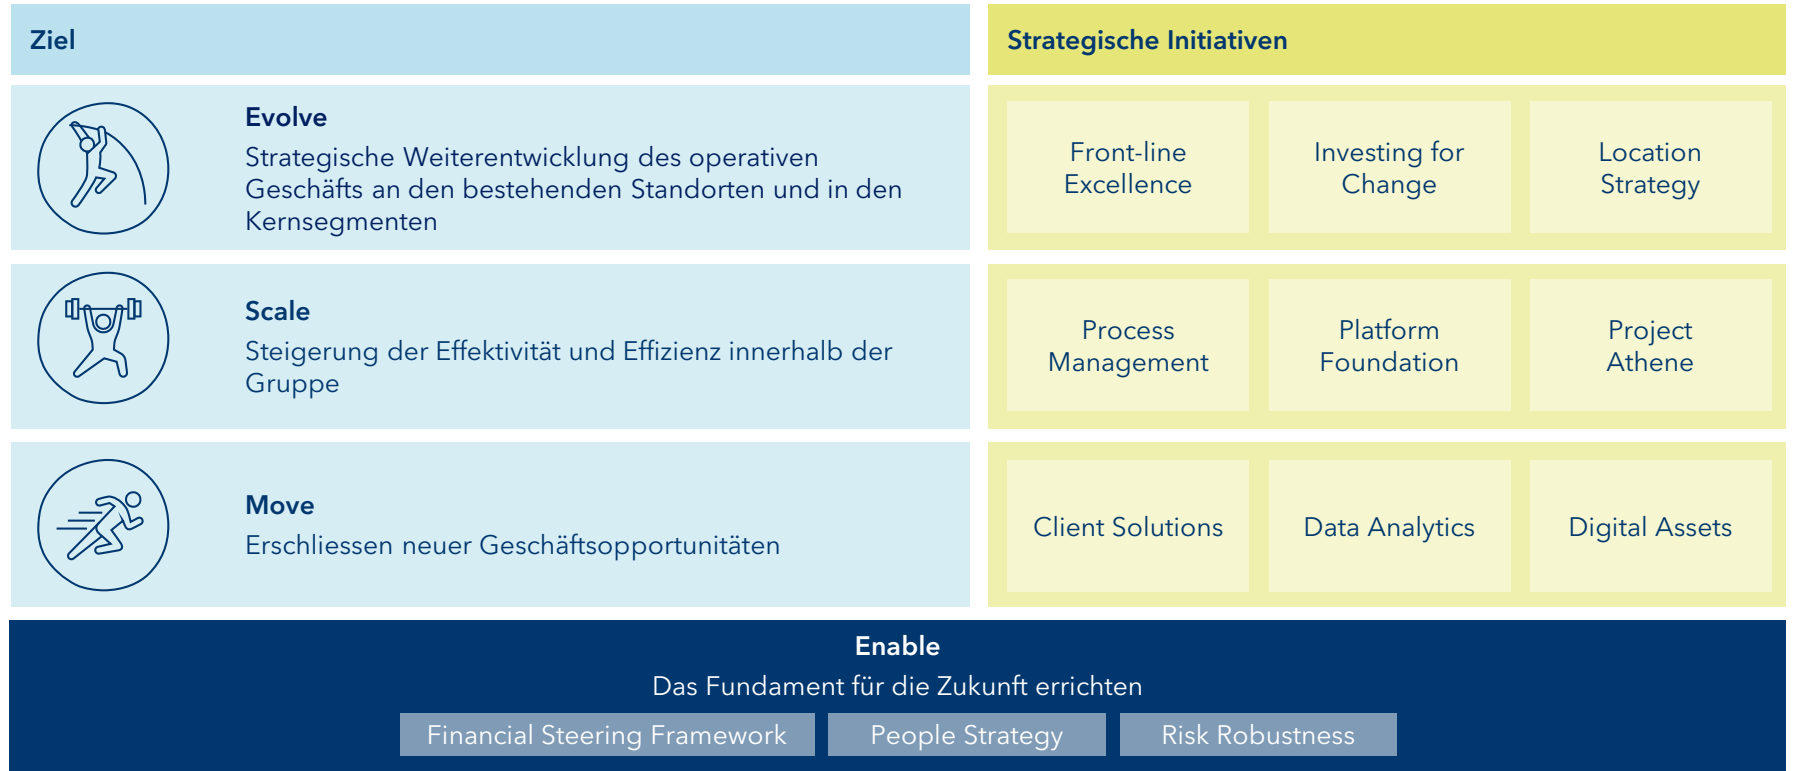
| Ziel | Strategische Initiativen |
|---|---|
| **Evolve** Strategische Weiterentwicklung des operativen Geschäfts an den bestehenden Standorten und in den Kernsegmenten | Front-line Excellence · Investing for Change · Location Strategy |
| **Scale** Steigerung der Effektivität und Effizienz innerhalb der Gruppe | Process Management · Platform Foundation · Project Athene |
| **Move** Erschliessen neuer Geschäftsopportunitäten | Client Solutions · Data Analytics · Digital Assets |

**Enable**
Das Fundament für die Zukunft errichten

Financial Steering Framework | People Strategy | Risk Robustness